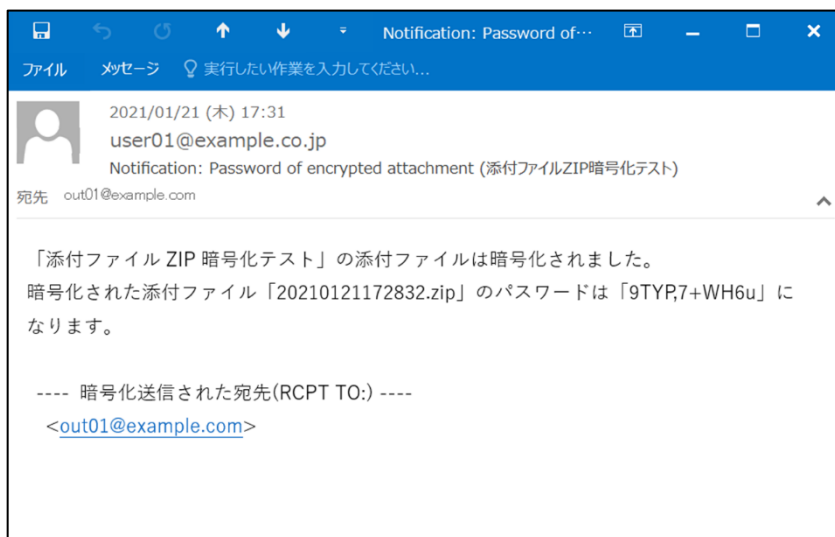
Notification: Password of···

ファイル メッセージ 実行したい作業を入力してください...

2021/01/21 (木) 17:31
user01@example.co.jp
Notification: Password of encrypted attachment (添付ファイルZIP暗号化テスト)
宛先 out01@example.com

「添付ファイル ZIP 暗号化テスト」の添付ファイルは暗号化されました。
暗号化された添付ファイル「20210121172832.zip」のパスワードは「9TYP,7+WH6u」になります。

---- 暗号化送信された宛先(RCPT TO:) ----
<out01@example.com>